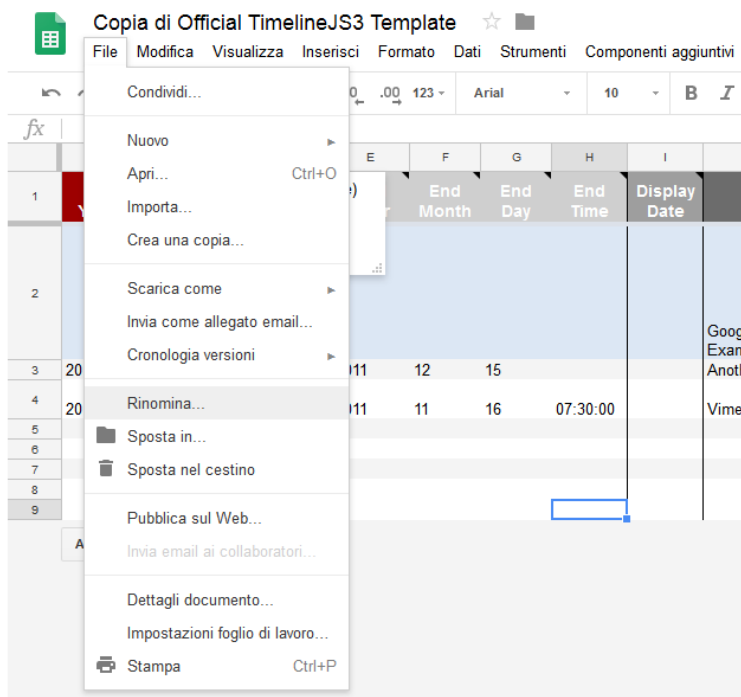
Copia di Official TimelineJS3 Template

File Modifica Visualizza Inserisci Formato Dati Strumenti Componenti aggiuntivi

.0 .00 123 Arial 10 B I

fx

Condividi...

Nuovo

Apri... Ctrl+O

Importa...

Crea una copia...

Scarica come

Invia come allegato email...

Cronologia versioni

Rinomina...

Sposta in...

Sposta nel cestino

Pubblica sul Web...

Invia email ai collaboratori...

Dettagli documento...

Impostazioni foglio di lavoro...

Stampa Ctrl+P

| | | E | F | G | H | I | |
|---|---|---|---|---|---|---|---|
| 1 | Y | e) r | End Month | End Day | End Time | Display Date | |
| 2 | | | | | | | Goog Exam |
| 3 | 20 | 011 | 12 | 15 | | | Anoth |
| 4 | 20 | 011 | 11 | 16 | 07:30:00 | | Vime |
| 5 | | | | | | | |
| 6 | | | | | | | |
| 7 | | | | | | | |
| 8 | | | | | | | |
| 9 | | | | | | | |

A